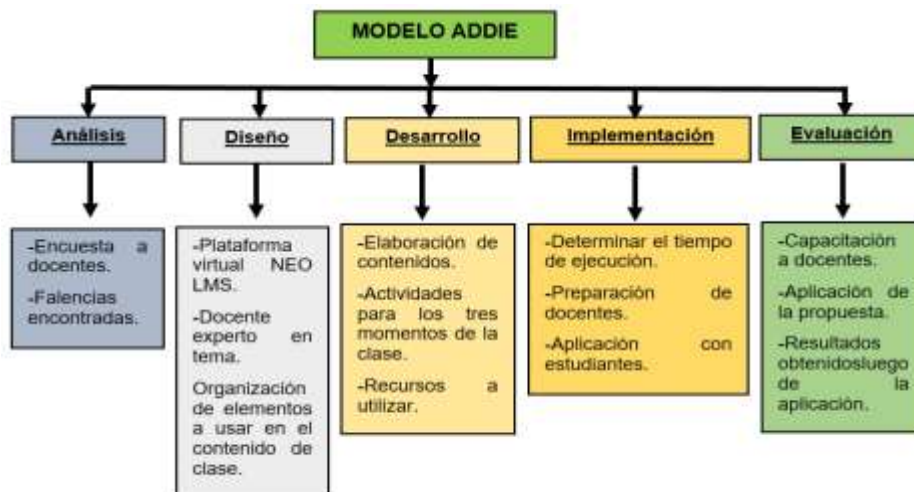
MODELO ADDIE

Análisis

-Encuesta a docentes.

-Falencias encontradas.

Diseño

-Plataforma virtual NEO LMS.

-Docente experto en tema.

Organización de elementos a usar en el contenido de clase.

Desarrollo

-Elaboración de contenidos.

-Actividades para los tres momentos de la clase.

-Recursos a utilizar.

Implementación

-Determinar el tiempo de ejecución.

-Preparación de docentes.

-Aplicación con estudiantes.

Evaluación

-Capacitación a docentes.

-Aplicación de la propuesta.

-Resultados obtenidosluego de la aplicación.